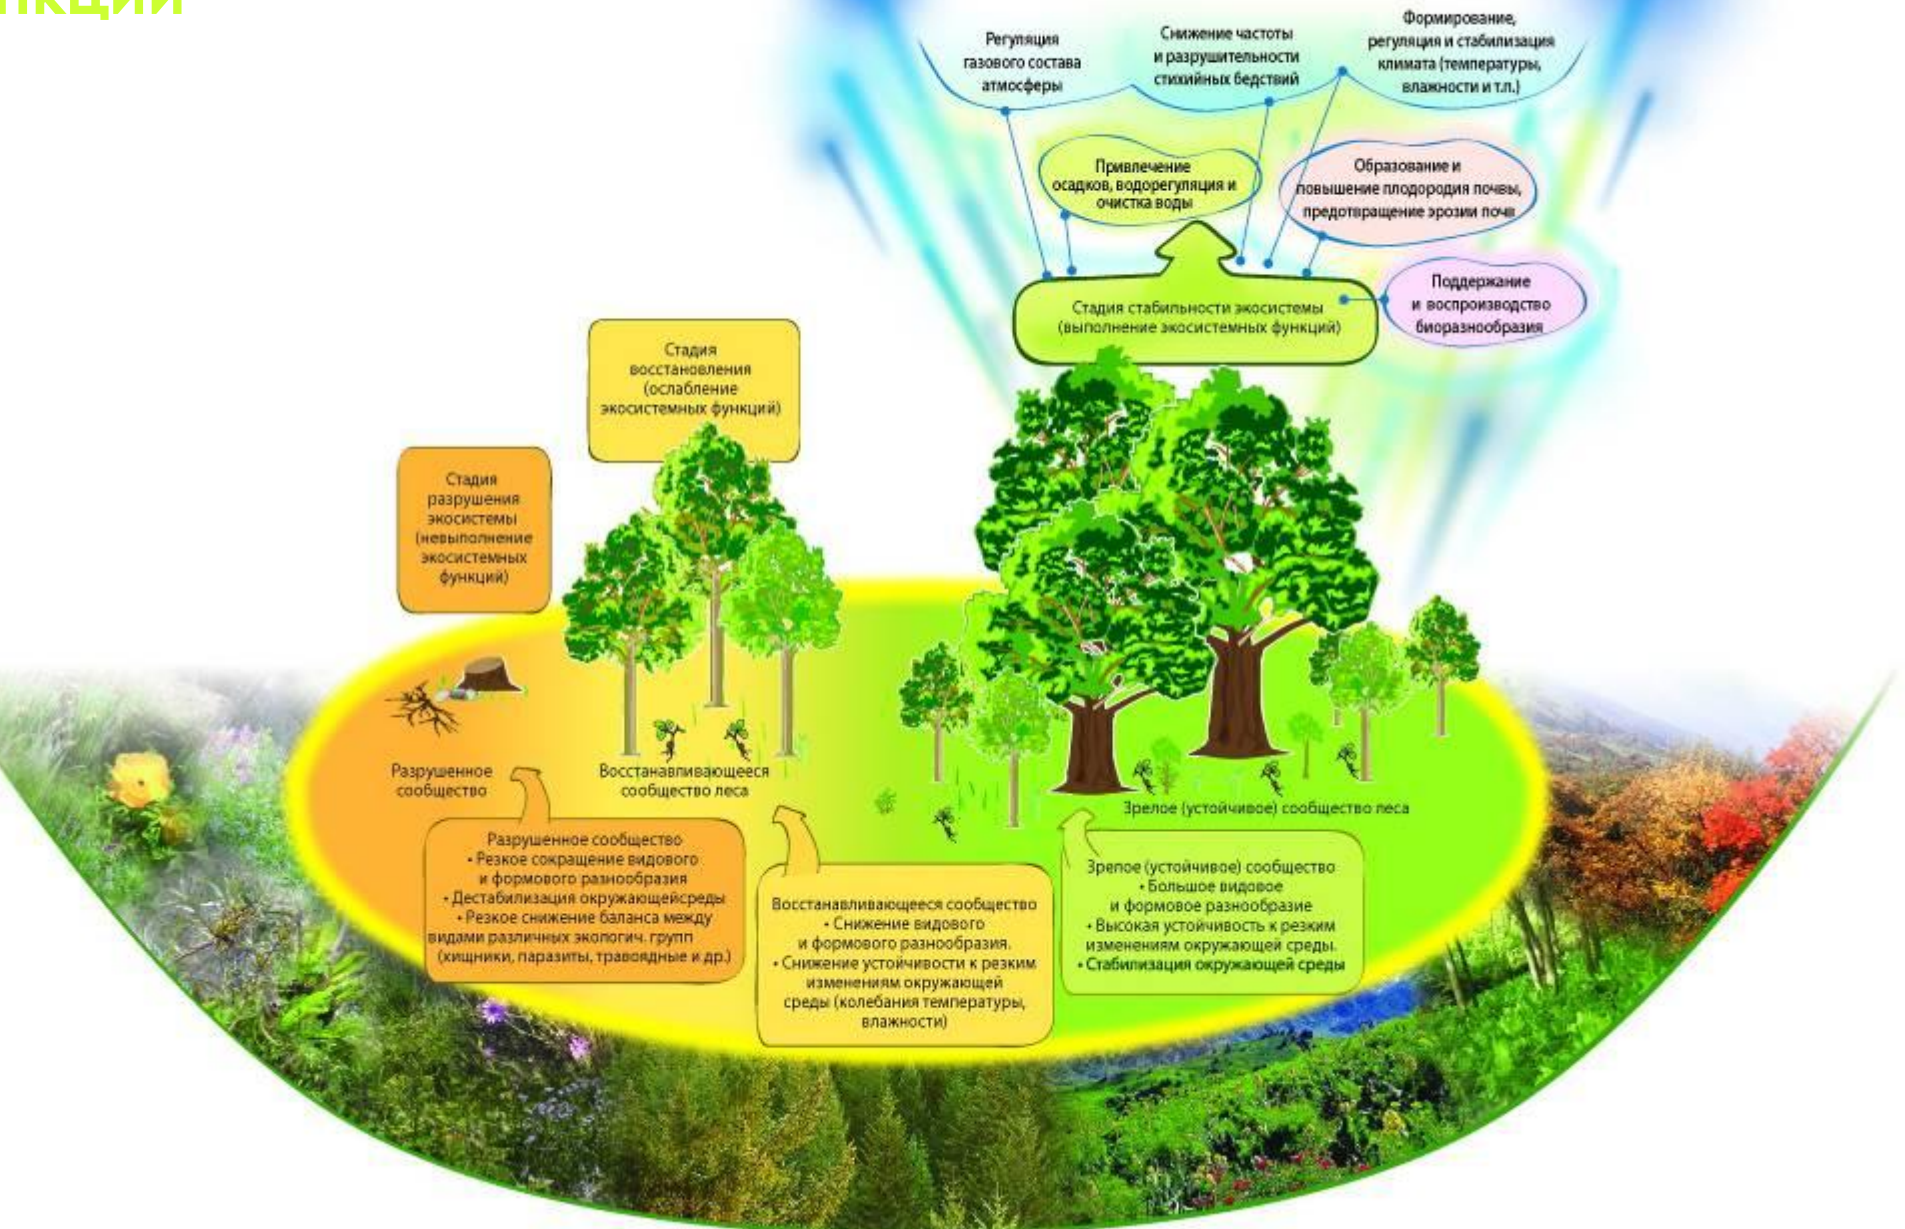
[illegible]нкции

Регуляция газового состава атмосферы

Снижение частоты и разрушительности стихийных бедствий

Формирование, регуляция и стабилизация климата (температуры, влажности и т.п.)

Привлечение осадков, водорегуляция и очистка воды

Образование и повышение плодородия почвы, предотвращение эрозии почв

Стадия стабильности экосистемы (выполнение экосистемных функций)

Поддержание и воспроизводство биоразнообразия

Стадия восстановления (ослабление экосистемных функций)

Стадия разрушения экосистемы (невыполнение экосистемных функций)

Разрушенное сообщество

Восстанавливающееся сообщество леса

Зрелое (устойчивое) сообщество леса

Разрушенное сообщество
• Резкое сокращение видового и формового разнообразия
• Дестабилизация окружающейсреды
• Резкое снижение баланса между видами различных экологич. групп (хищники, паразиты, травоядные и др.)

Восстанавливающееся сообщество
• Снижение видового и формового разнообразия.
• Снижение устойчивости к резким изменениям окружающей среды (колебания температуры, влажности)

Зрелое (устойчивое) сообщество
• Большое видовое и формовое разнообразие
• Высокая устойчивость к резким изменениям окружающей среды.
• Стабилизация окружающей среды